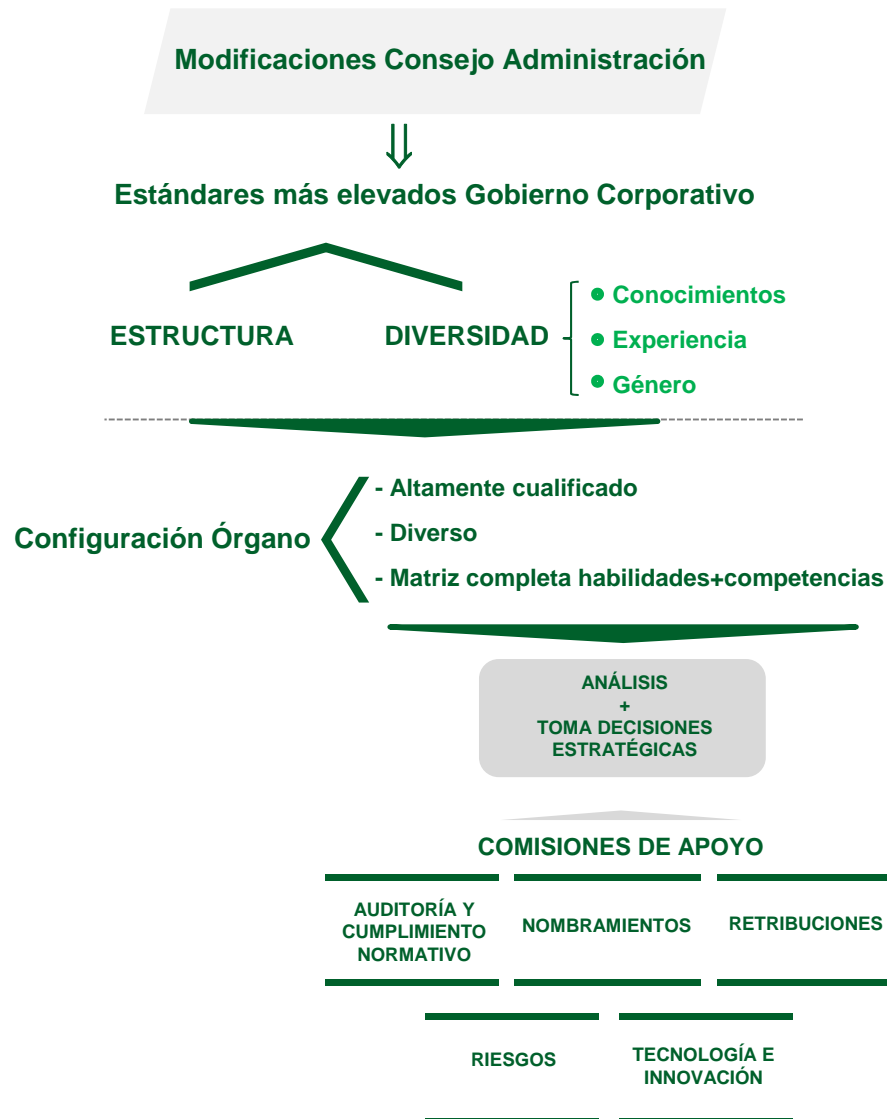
Modificaciones Consejo Administración

Estándares más elevados Gobierno Corporativo

ESTRUCTURA

DIVERSIDAD

Conocimientos

Experiencia

Género

Configuración Órgano

- Altamente cualificado

- Diverso

- Matriz completa habilidades+competencias

ANÁLISIS
+
TOMA DECISIONES ESTRATÉGICAS

COMISIONES DE APOYO

AUDITORÍA Y CUMPLIMIENTO NORMATIVO

NOMBRAMIENTOS

RETRIBUCIONES

RIESGOS

TECNOLOGÍA E INNOVACIÓN